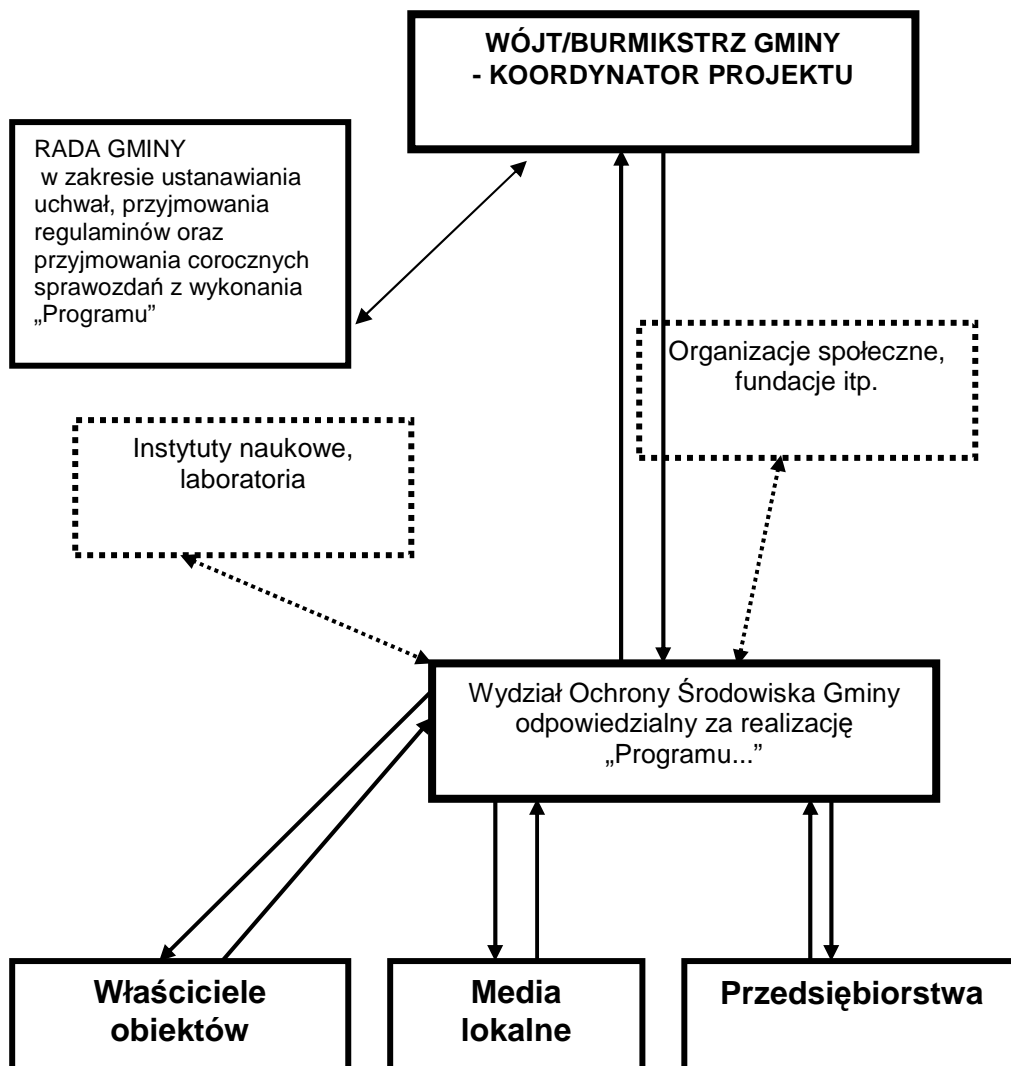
WÓJT/BURMIKSTRZ GMINY
- KOORDYNATOR PROJEKTU

RADA GMINY
w zakresie ustanawiania uchwał, przyjmowania regulaminów oraz przyjmowania corocznych sprawozdań z wykonania „Programu"

Organizacje społeczne, fundacje itp.

Instytuty naukowe, laboratoria

Wydział Ochrony Środowiska Gminy odpowiedzialny za realizację „Programu..."

Właściciele obiektów

Media lokalne

Przedsiębiorstwa